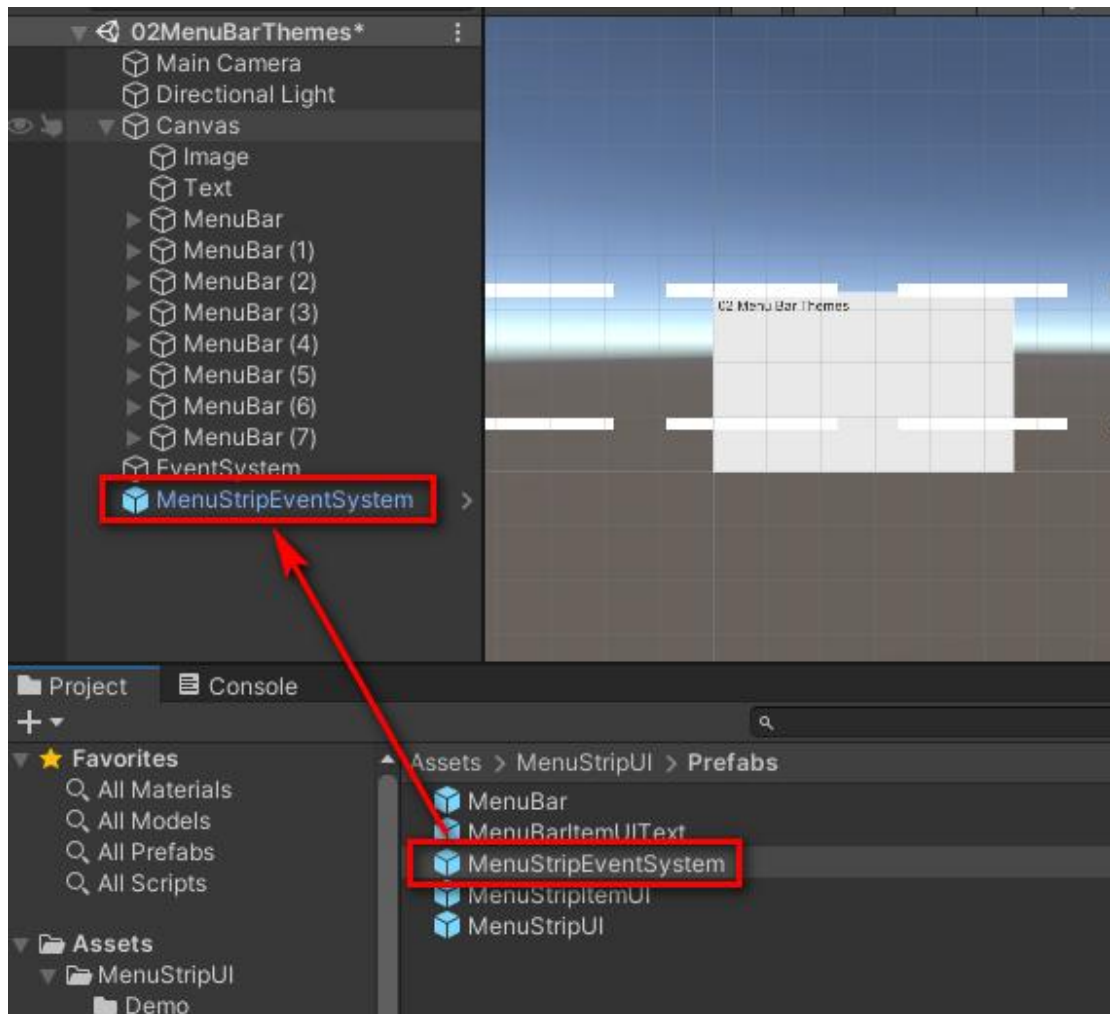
02MenuBarThemes*
Main Camera
Directional Light
Canvas
Image
Text
MenuBar
MenuBar (1)
MenuBar (2)
MenuBar (3)
MenuBar (4)
MenuBar (5)
MenuBar (6)
MenuBar (7)
EventSystem
MenuStripEventSystem

02 Menu Bar Themes

Project
Console
Favorites
All Materials
All Models
All Prefabs
All Scripts
Assets
MenuStripUI
Demo

Assets > MenuStripUI > Prefabs
MenuBar
MenuBarItemUIText
MenuStripEventSystem
MenuStripItemUI
MenuStripUI